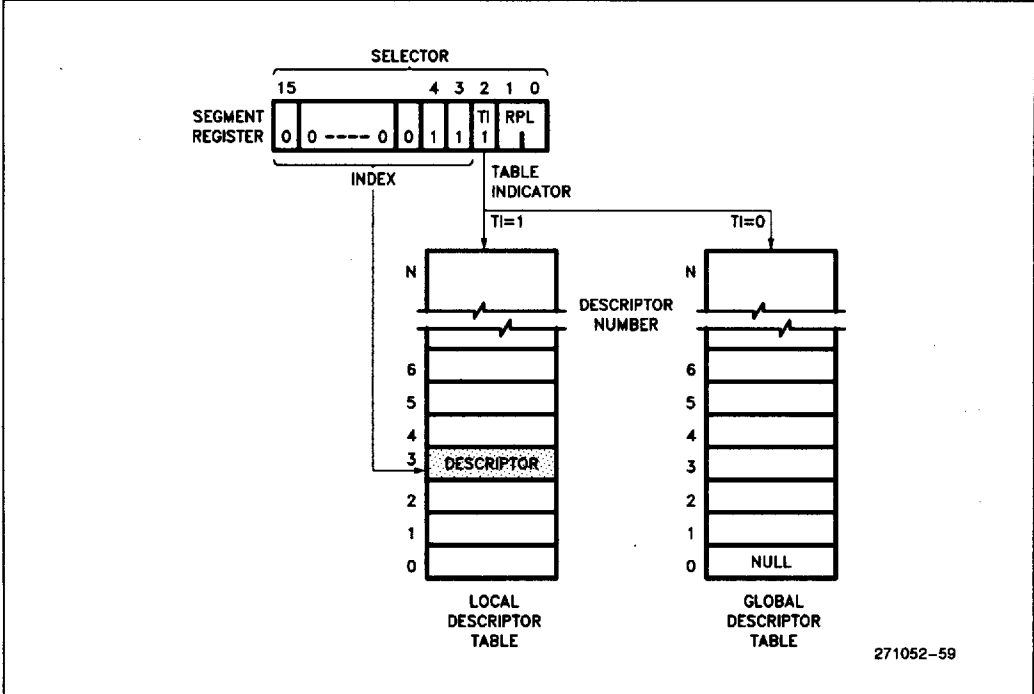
SELECTOR

15 4 3 2 1 0

SEGMENT REGISTER

0 0 ----- 0 0 1 1 TI 1 RPL

INDEX

TABLE INDICATOR

TI=1

TI=0

N

DESCRIPTOR NUMBER

N

6
5
4
3 DESCRIPTOR
2
1
0

6
5
4
3
2
1
0 NULL

LOCAL DESCRIPTOR TABLE

GLOBAL DESCRIPTOR TABLE

271052–59